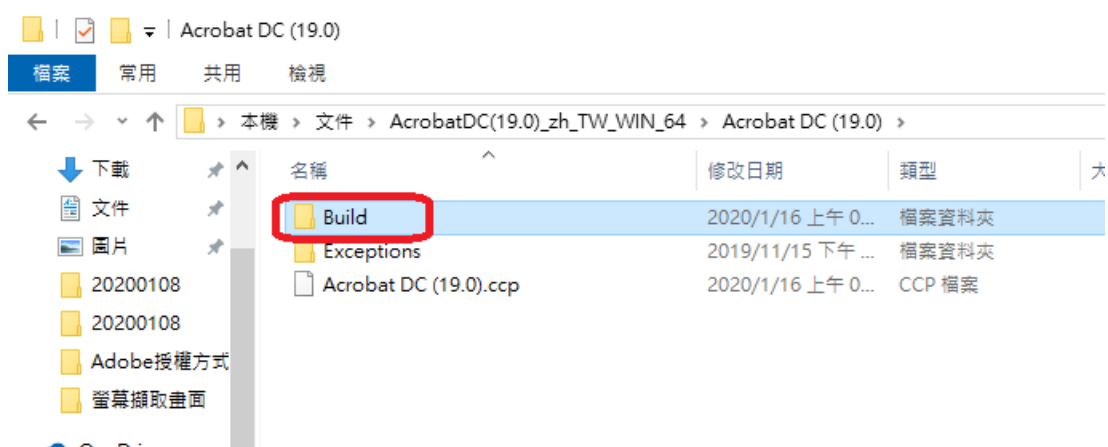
Acrobat DC (19.0)

檔案 常用 共用 檢視

本機 > 文件 > AcrobatDC(19.0)_zh_TW_WIN_64 > Acrobat DC (19.0) >

下載
文件
圖片
20200108
20200108
Adobe授權方式
螢幕擷取畫面

| 名稱 | 修改日期 | 類型 | 大 |
|---|---|---|---|
| Build | 2020/1/16 上午 0... | 檔案資料夾 | |
| Exceptions | 2019/11/15 下午 ... | 檔案資料夾 | |
| Acrobat DC (19.0).ccp | 2020/1/16 上午 0... | CCP 檔案 | |